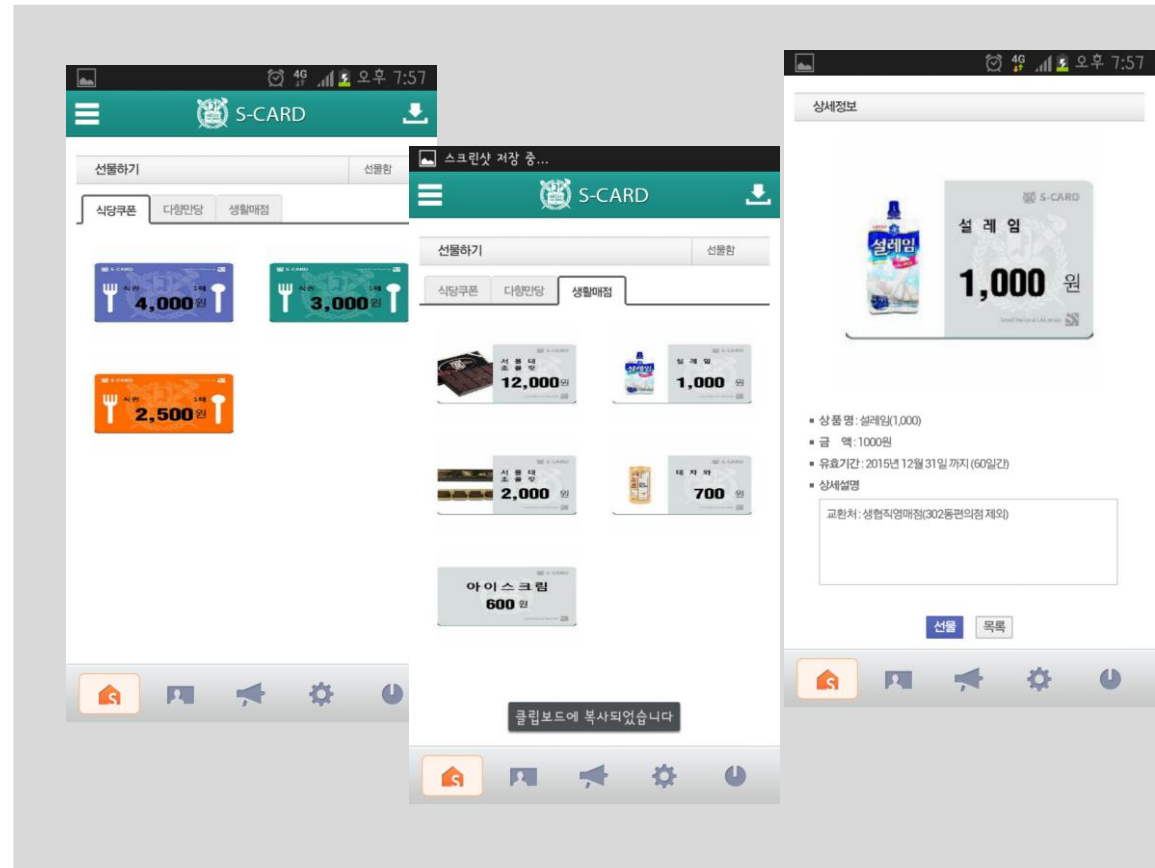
4G 오후 7:57
S-CARD
선물하기
선물함
식당쿠폰
다향만당
생활매점
S-CARD
식권
1매
4,000원
S-CARD
식권
1매
3,000원
S-CARD
식권
1매
2,500원

스크린샷 저장 중...
S-CARD
선물하기
선물함
식당쿠폰
다향만당
생활매점
S-CARD
서울대 초콜릿
12,000원
S-CARD
설레임
1,000 원
S-CARD
서울대 초콜릿
2,000 원
S-CARD
데자와
700 원
S-CARD
아이스크림
600 원
클립보드에 복사되었습니다

4G 오후 7:57
상세정보
설레임
S-CARD
설 레 임
1,000 원
▪ 상품명 : 설레임(1,000)
▪ 금 액 : 1000원
▪ 유효기간 : 2015년 12월 31일 까지 (60일간)
▪ 상세설명
교환처 : 생협직영매점(302동편의점 제외)
선물
목록